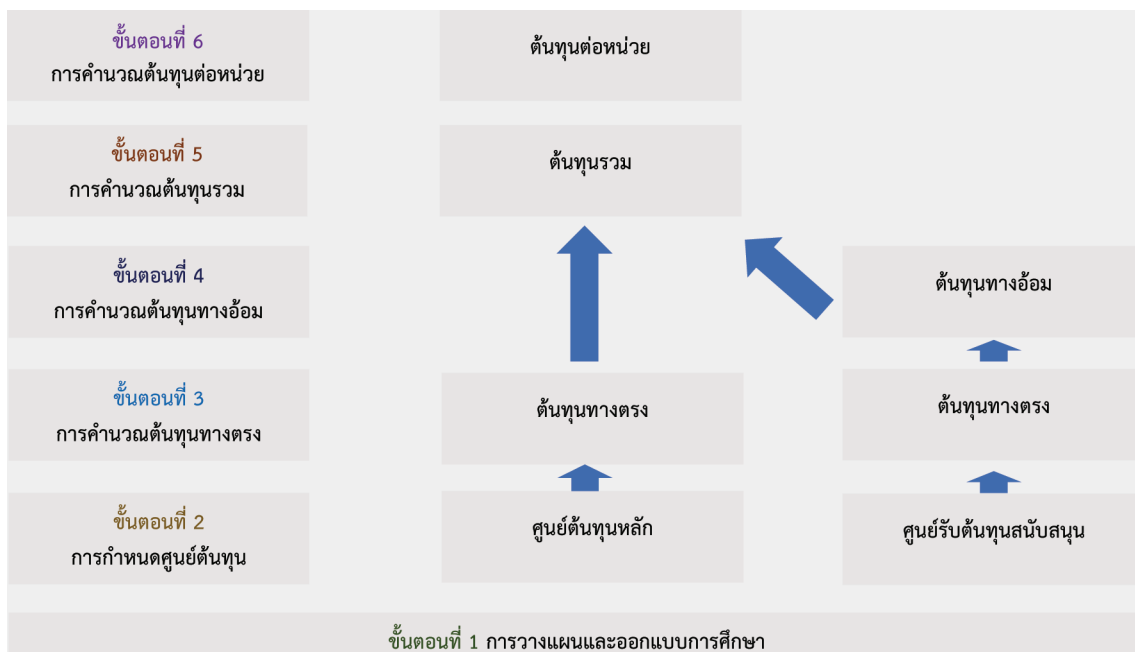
ขั้นตอนที่ 6
การคำนวณต้นทุนต่อหน่วย

ต้นทุนต่อหน่วย

ขั้นตอนที่ 5
การคำนวณต้นทุนรวม

ต้นทุนรวม

ขั้นตอนที่ 4
การคำนวณต้นทุนทางอ้อม

ต้นทุนทางอ้อม

ขั้นตอนที่ 3
การคำนวณต้นทุนทางตรง

ต้นทุนทางตรง

ต้นทุนทางตรง

ขั้นตอนที่ 2
การกำหนดศูนย์ต้นทุน

ศูนย์ต้นทุนหลัก

ศูนย์รับต้นทุนสนับสนุน

ขั้นตอนที่ 1 การวางแผนและออกแบบการศึกษา